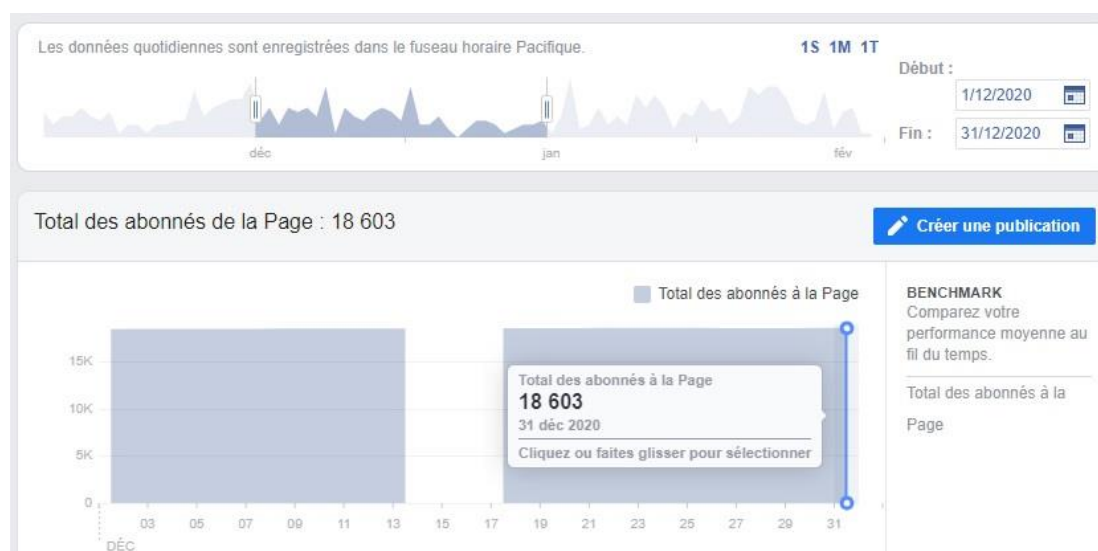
Les données quotidiennes sont enregistrées dans le fuseau horaire Pacifique.

1S 1M 1T

Début :

1/12/2020

Fin : 31/12/2020

déc

jan

fév

Total des abonnés de la Page : 18 603

Créer une publication

Total des abonnés à la Page

15K

10K

5K

0

Total des abonnés à la Page
18 603
31 déc 2020
Cliquez ou faites glisser pour sélectionner

03 05 07 09 11 13 15 17 19 21 23 25 27 29 31

DÉC

BENCHMARK
Comparez votre performance moyenne au fil du temps.

Total des abonnés à la Page